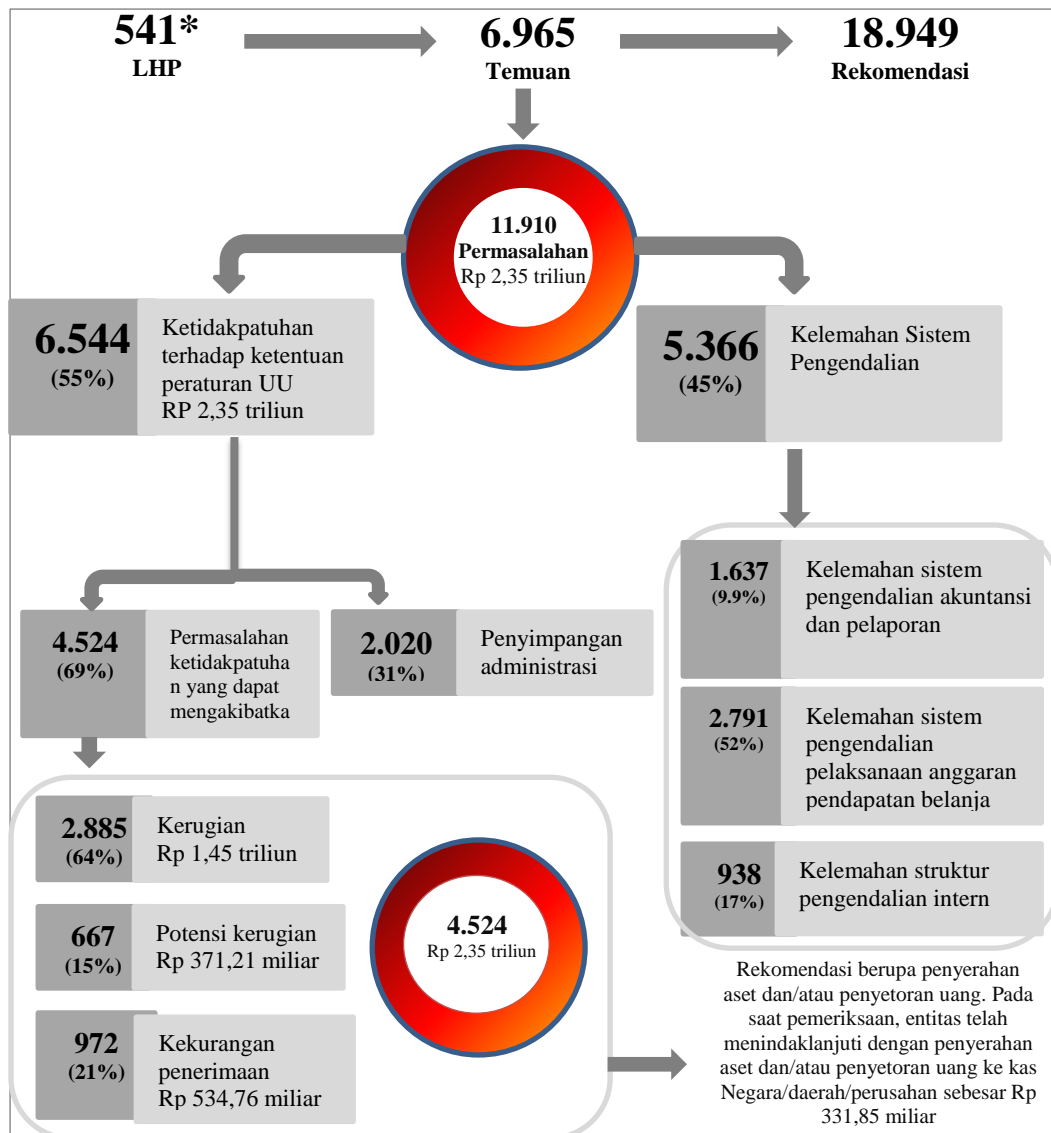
541*
LHP

6.965
Temuan

18.949
Rekomendasi

11.910
Permasalahan
Rp 2,35 triliun

6.544
(55%)
Ketidakpatuhan terhadap ketentuan peraturan UU
RP 2,35 triliun

5.366
(45%)
Kelemahan Sistem Pengendalian

4.524
(69%)
Permasalahan ketidakpatuhan yang dapat mengakibatka

2.020
(31%)
Penyimpangan administrasi

1.637
(9.9%)
Kelemahan sistem pengendalian akuntansi dan pelaporan

2.791
(52%)
Kelemahan sistem pengendalian pelaksanaan anggaran pendapatan belanja

938
(17%)
Kelemahan struktur pengendalian intern

2.885
(64%)
Kerugian
Rp 1,45 triliun

667
(15%)
Potensi kerugian
Rp 371,21 miliar

972
(21%)
Kekurangan penerimaan
Rp 534,76 miliar

4.524
Rp 2,35 triliun

Rekomendasi berupa penyerahan aset dan/atau penyetoran uang. Pada saat pemeriksaan, entitas telah menindaklanjuti dengan penyerahan aset dan/atau penyetoran uang ke kas Negara/daerah/perusahan sebesar Rp 331,85 miliar